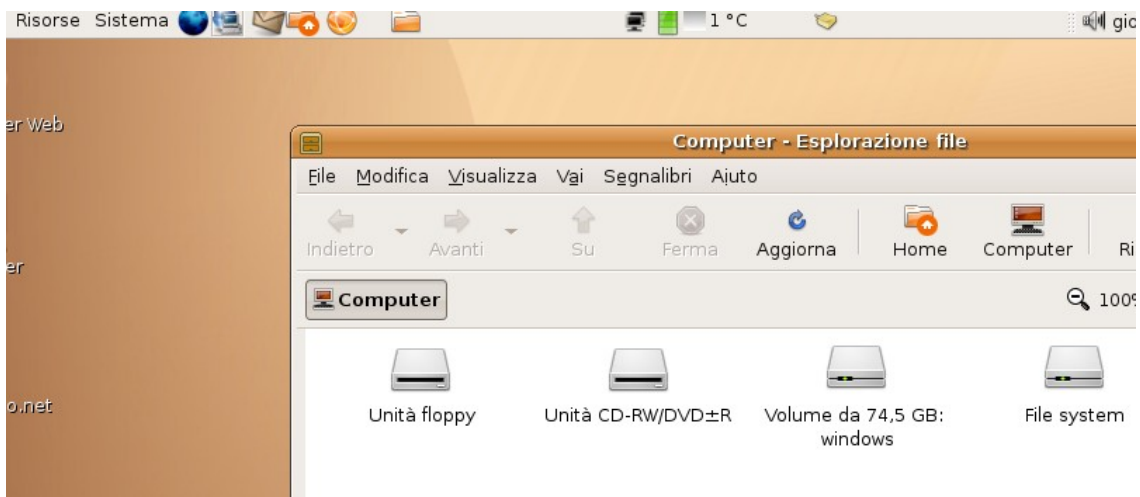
Risorse Sistema

1 °C

gio

er Web

er

o.net

Computer - Esplorazione file

File Modifica Visualizza Vai Segnalibri Aiuto

Indietro Avanti Su Ferma Aggiorna Home Computer Ri

Computer

100

Unità floppy

Unità CD-RW/DVD±R

Volume da 74,5 GB: windows

File system